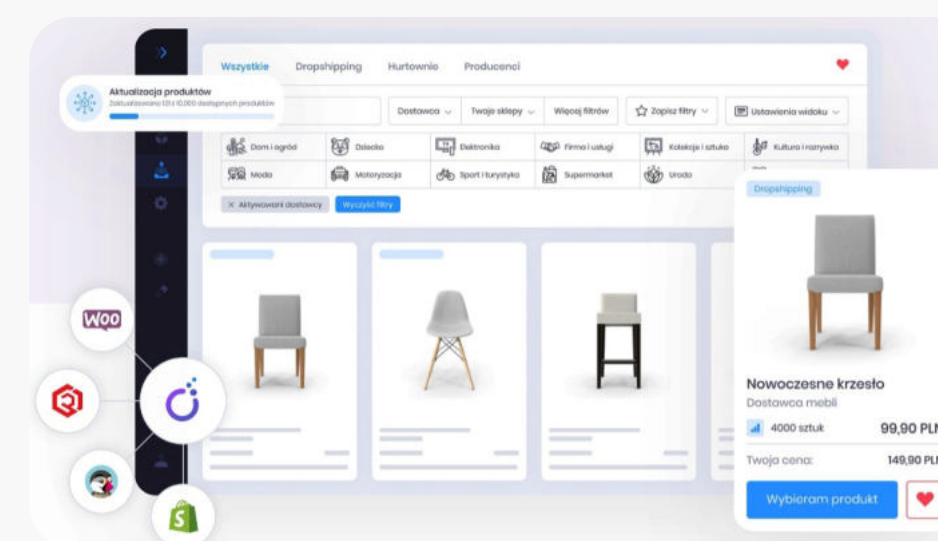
Aktualizacja produktów
Zaktualizowano 1213 z 10.000 dostępnych produktów

Wszystkie Dropshipping Hurtownie Producenci

Dostawca Twoje sklepy Więcej filtrów Zapisz filtry Ustawienia widoku

Dom i ogród Dziecko Elektronika Firma i usługi Kolekcje i sztuka Kultura i rozrywka
Moda Motoryzacja Sport i turystyka Supermarket Uroda

× Aktywowani dostawcy Wyczyść filtry

WOO

Dropshipping

Nowoczesne krzesło
Dostawca mebli
4000 sztuk 99,90 PL
Twoja cena: 149,90 PL
Wybieram produkt